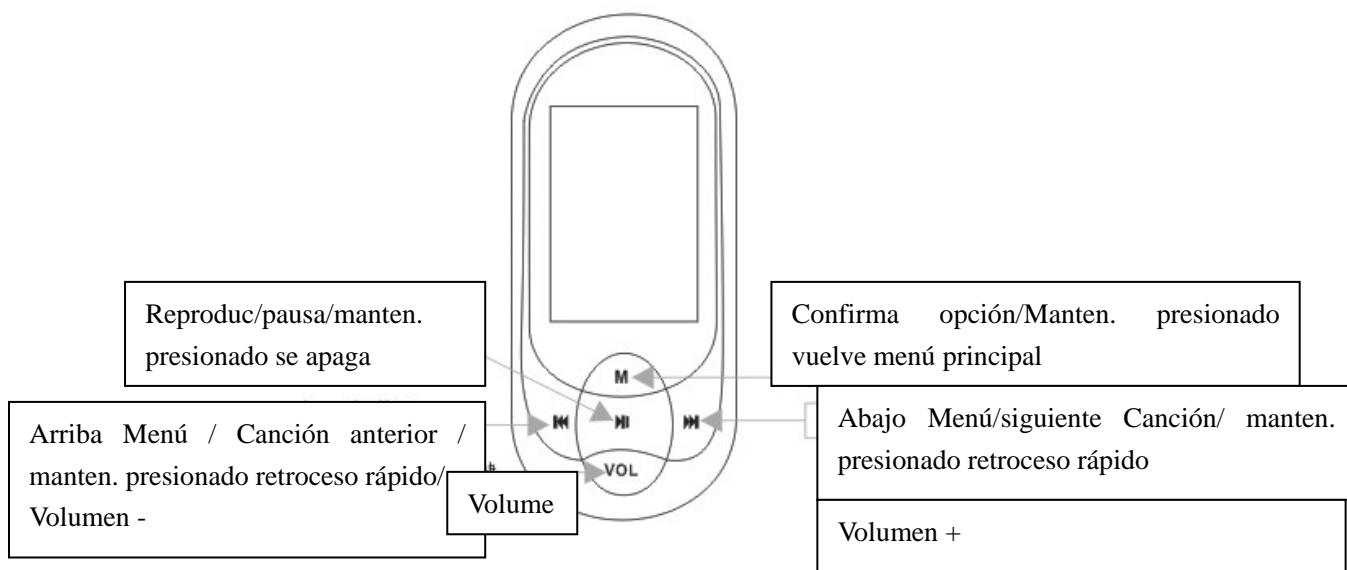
Reproduc/pausa/manten. presionado se apaga

Confirma opción/Manten. presionado vuelve menú principal

M

Arriba Menú / Canción anterior / manten. presionado retroceso rápido/ Volumen -

Abajo Menú/siguiente Canción/ manten. presionado retroceso rápido

Volumen +

VOL

Volume